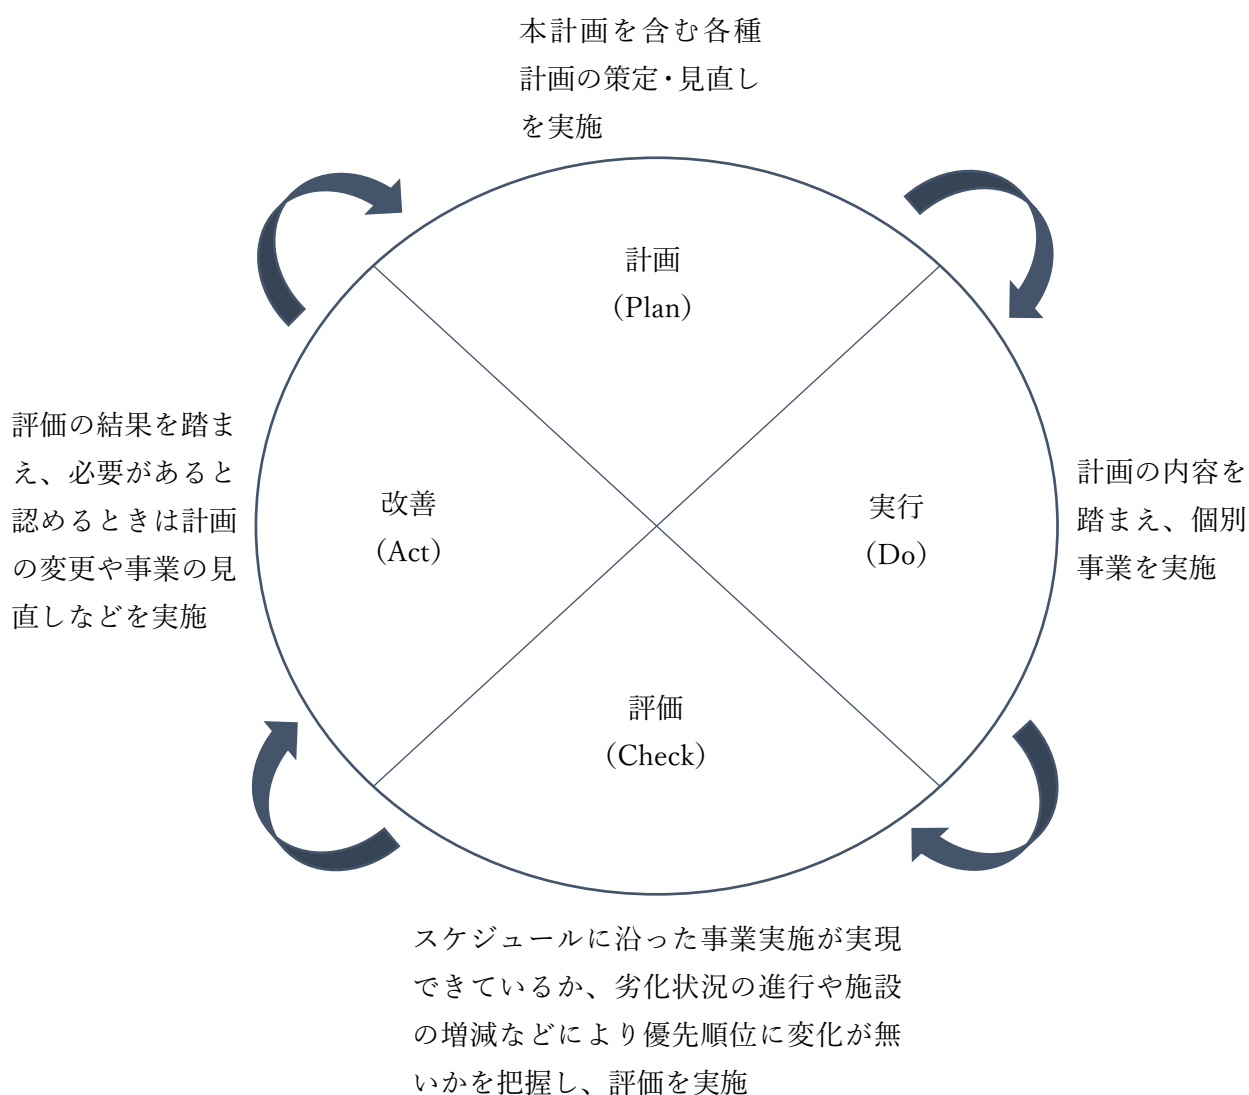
本計画を含む各種計画の策定・見直しを実施

計画
（Plan）

評価の結果を踏まえ、必要があると認めるときは計画の変更や事業の見直しなどを実施

改善
（Act）

実行
（Do）

計画の内容を踏まえ、個別事業を実施

評価
（Check）

スケジュールに沿った事業実施が実現できているか、劣化状況の進行や施設の増減などにより優先順位に変化が無いかを把握し、評価を実施